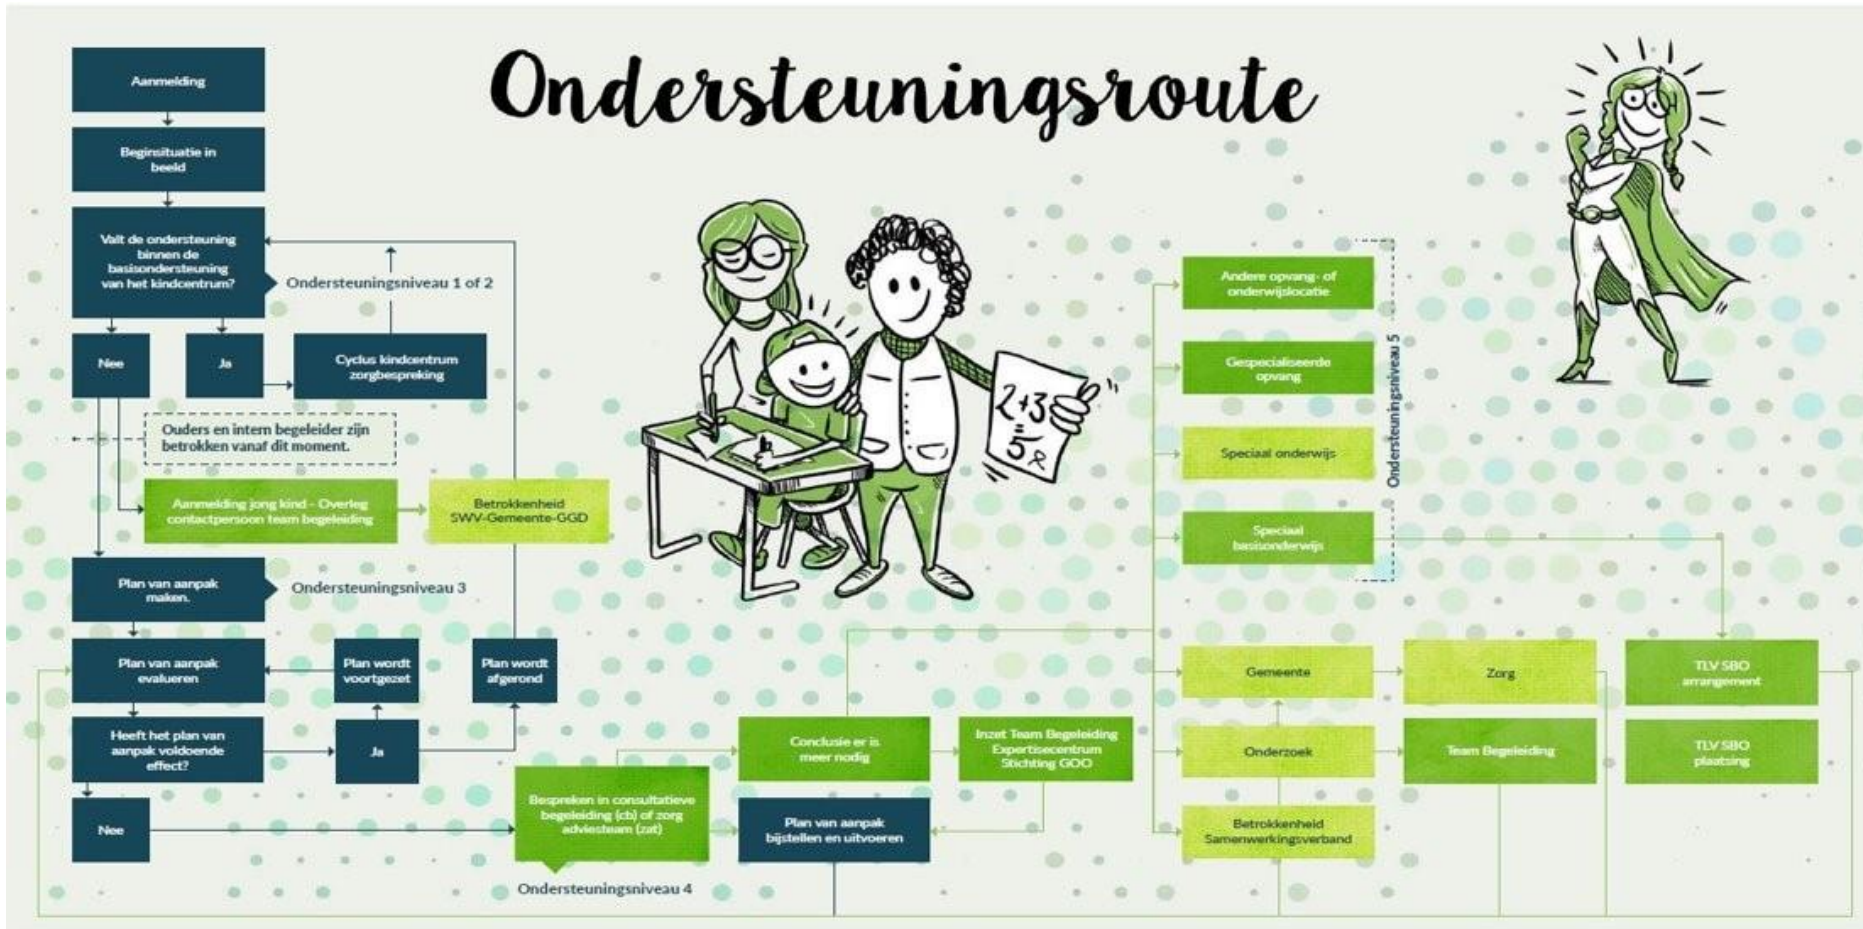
Ondersteuningsroute

Aanmelding

Beginsituatie in beeld

Valt de ondersteuning binnen de basisondersteuning van het kindcentrum?

Ondersteuningsniveau 1 of 2

Nee

Ja

Cyclus kindcentrum zorgbespreking

Ouders en intern begeleider zijn betrokken vanaf dit moment.

Aanmelding jong kind - Overleg contactpersoon team begeleiding

Betrokkenheid SWV-Gemeente-GGD

Plan van aanpak maken.

Ondersteuningsniveau 3

Plan van aanpak evalueren

Plan wordt voortgezet

Plan wordt afgerond

Heeft het plan van aanpak voldoende effect?

Ja

Nee

Bespreken in consultatieve begeleiding (cb) of zorg adviesteam (zat)

Ondersteuningsniveau 4

Conclusie er is meer nodig

Inzet Team Begeleiding Expertisecentrum Stichting GOO

Plan van aanpak bijstellen en uitvoeren

$2+3=5$

Andere opvang- of onderwijslocatie

Gespecialiseerde opvang

Speciaal onderwijs

Speciaal basisonderwijs

Ondersteuningsniveau 5

Gemeente

Onderzoek

Betrokkenheid Samenwerkingsverband

Zorg

Team Begeleiding

TLV SBO arrangement

TLV SBO plaatsing